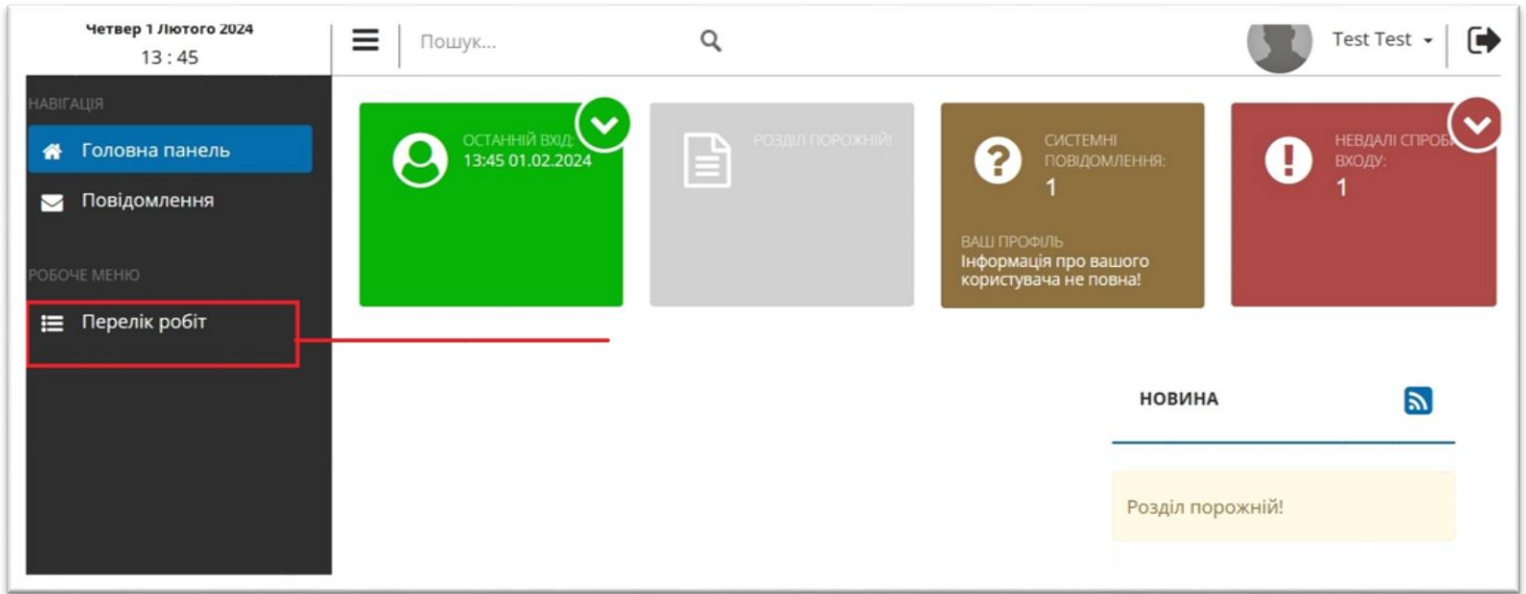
Четвер 1 Лютого 2024
13 : 45

Пошук...

Test Test

НАВІГАЦІЯ

Головна панель

Повідомлення

РОБОЧЕ МЕНЮ

Перелік робіт

ОСТАННІЙ ВХІД:
13:45 01.02.2024

РОЗДІЛ ПОРОЖНІЙ!

СИСТЕМНІ ПОВІДОМЛЕННЯ:
1

ВАШ ПРОФІЛЬ
Інформація про вашого користувача не повна!

НЕВДАЛІ СПРОБИ ВХОДУ:
1

НОВИНА

Розділ порожній!